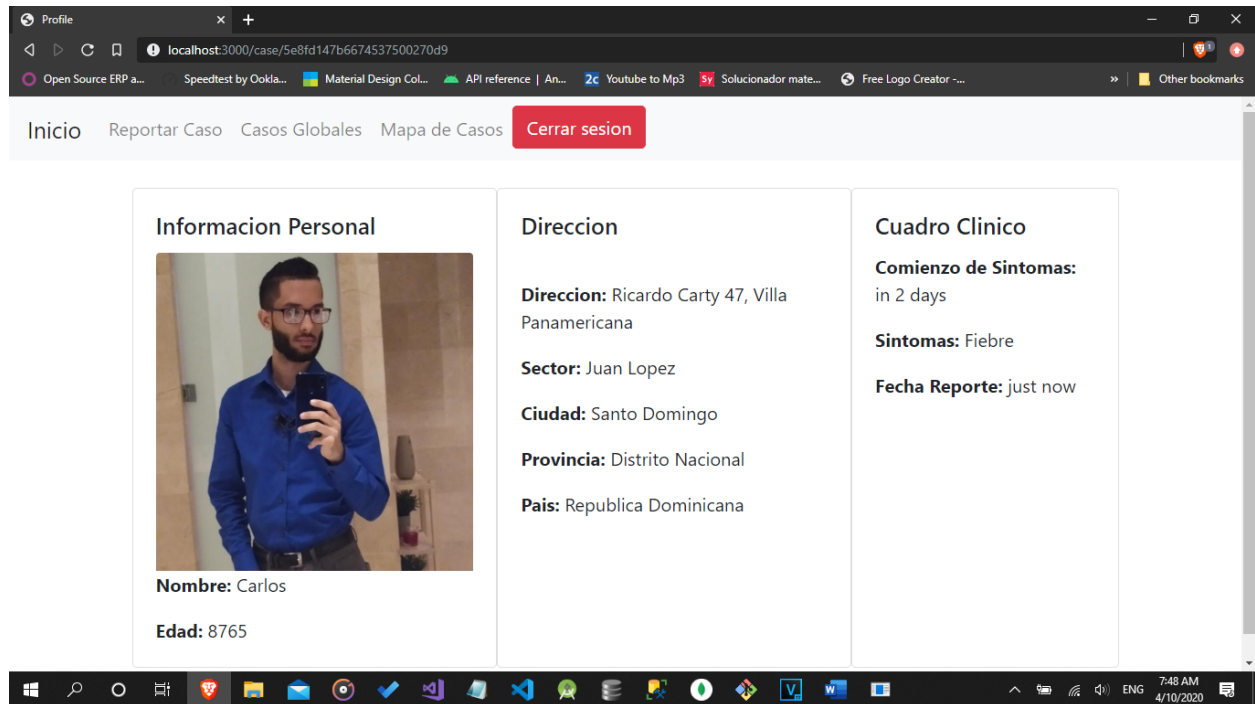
Profile
localhost:3000/case/5e8fd147b6674537500270d9

Open Source ERP a... Speedtest by Ookla... Material Design Col... API reference | An... Youtube to Mp3 Solucionador mate... Free Logo Creator -... » Other bookmarks

Inicio Reportar Caso Casos Globales Mapa de Casos Cerrar sesion

Informacion Personal

**Nombre:** Carlos

**Edad:** 8765

Direccion

**Direccion:** Ricardo Carty 47, Villa Panamericana

**Sector:** Juan Lopez

**Ciudad:** Santo Domingo

**Provincia:** Distrito Nacional

**Pais:** Republica Dominicana

Cuadro Clinico

**Comienzo de Sintomas:** in 2 days

**Sintomas:** Fiebre

**Fecha Reporte:** just now

ENG 7:48 AM 4/10/2020